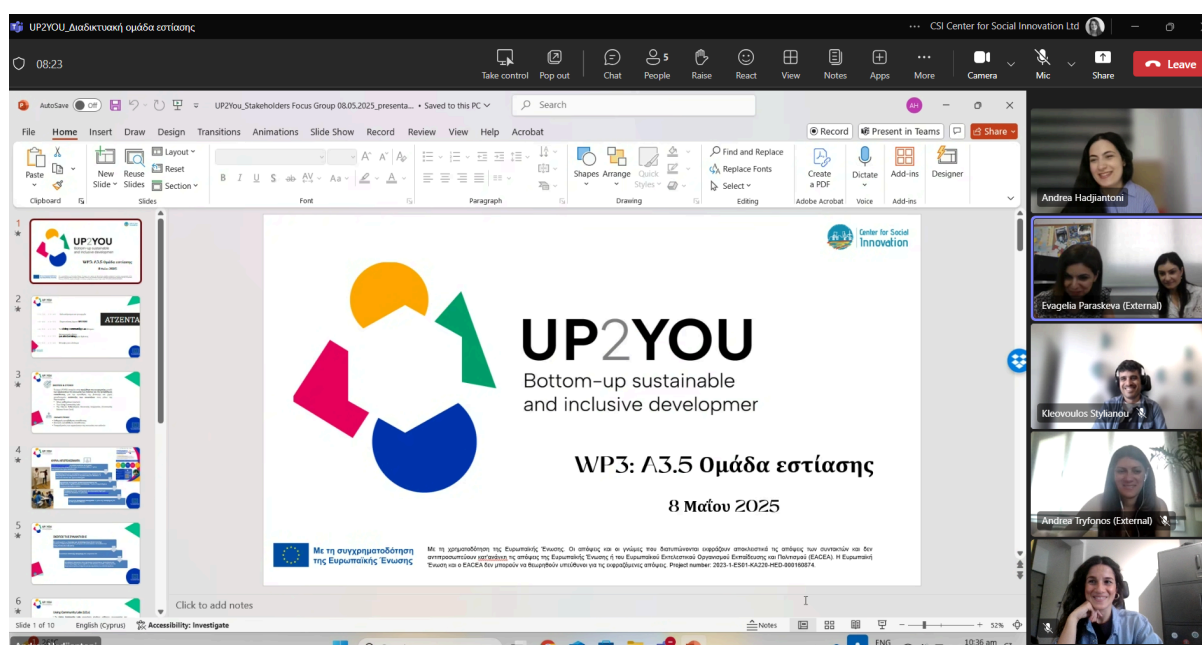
UP2YOU_Διαδικτυακή ομάδα εστίασης

CSI Center for Social Innovation Ltd

08:23

Take control Pop out Chat People 5 Raise React View Notes Apps More Camera Mic Share Leave

AutoSave Off UP2You_Stakeholders Focus Group 08.05.2025_presenta... • Saved to this PC Search AH

File Home Insert Draw Design Transitions Animations Slide Show Record Review View Help Acrobat Record Present in Teams Share

Paste Clipboard New Slide Reuse Slides Layout Reset Section Slides Font Paragraph Shapes Arrange Quick Styles Drawing Find and Replace Replace Fonts Select Editing Create a PDF Adobe Acrobat Dictate Voice Add-ins Add-ins Designer

Center for Social Innovation

UP2YOU

Bottom-up sustainable and inclusive developmer

WP3: Α3.5 Ομάδα εστίασης

8 Μαΐου 2025

Με τη συγχρηματοδότηση της Ευρωπαϊκής Ένωσης

Με τη χρηματοδότηση της Ευρωπαϊκής Ένωσης. Οι απόψεις και οι γνώμες που διατυπώνονται εκφράζουν αποκλειστικά τις απόψεις των συντακτών και δεν αντιπροσωπεύουν κατ' ανάγκη τις απόψεις της Ευρωπαϊκής Ένωσης ή του Ευρωπαϊκού Εκτελεστικού Οργανισμού Εκπαίδευσης και Πολιτισμού (EACEA). Η Ευρωπαϊκή Ένωση και ο EACEA δεν μπορούν να θεωρηθούν υπεύθυνοι για τις εκφραζόμενες απόψεις. Project number: 2023-1-ES01-KA220-HED-000160874.

ΑΤΖΕΝΤΑ

Click to add notes

Slide 1 of 10 English (Cyprus) Accessibility: Investigate Notes 52% ENG 10:36 am

Andrea Hadjiantoni
Evagelia Paraskeva (External)
Kleovoulos Stylianou
Andrea Tryfonos (External)